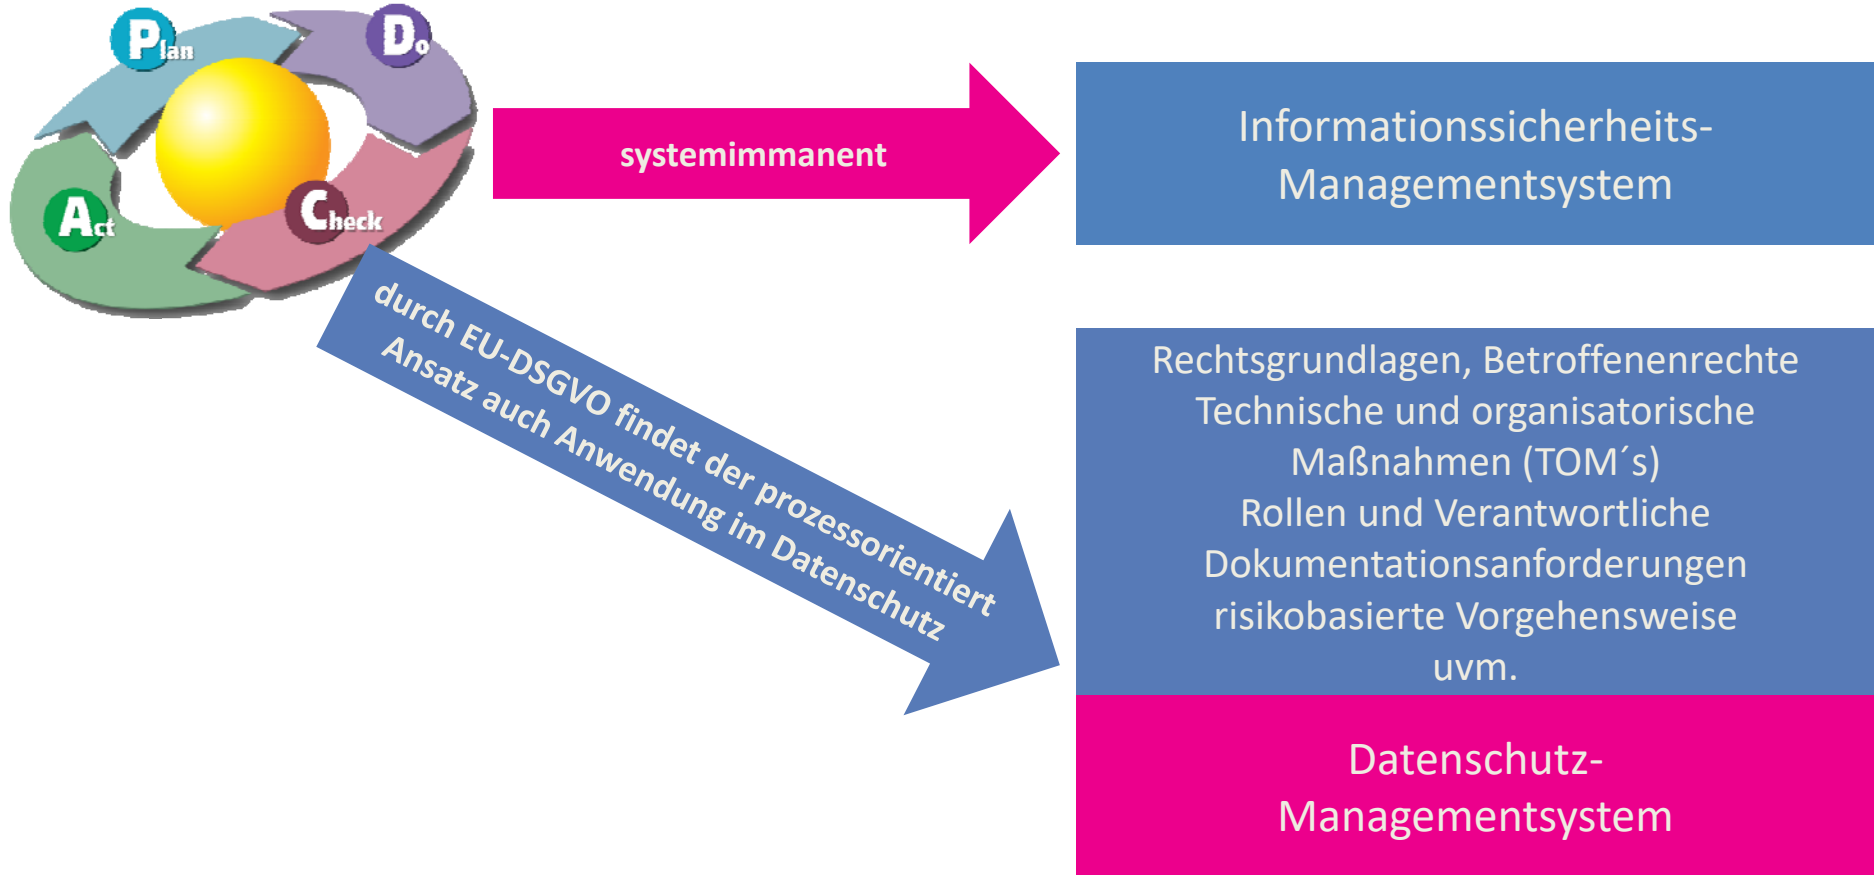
Plan
Do
Act
Check

systemimmanent

Informationssicherheits-Managementsystem

durch EU-DSGVO findet der prozessorientiert Ansatz auch Anwendung im Datenschutz

Rechtsgrundlagen, Betroffenenrechte
Technische und organisatorische Maßnahmen (TOM´s)
Rollen und Verantwortliche
Dokumentationsanforderungen
risikobasierte Vorgehensweise
uvm.

Datenschutz-Managementsystem